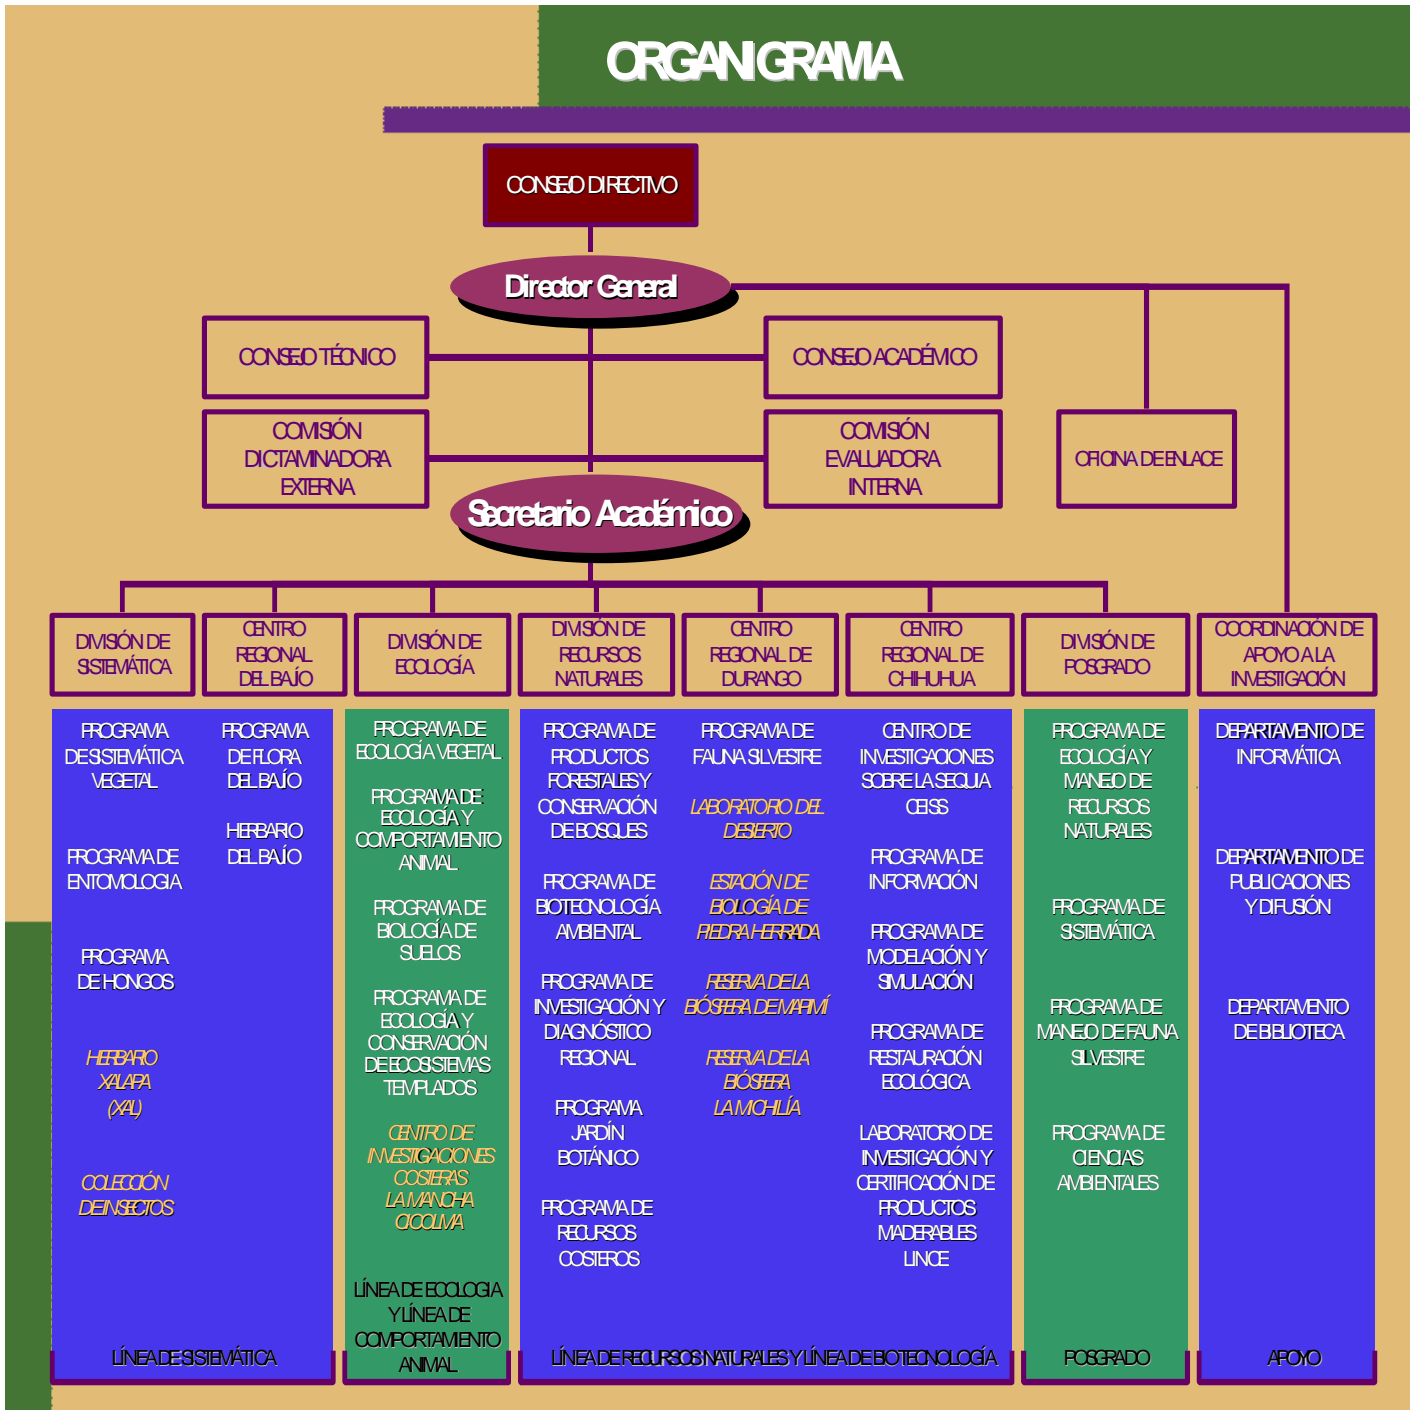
ORGANIGRAMA

CONSEJO DIRECTIVO

Director General

CONSEJO TÉCNICO

CONSEJO ACADÉMICO

COMISIÓN DICTAMINADORA EXTERNA

COMISIÓN EVALUADORA INTERNA

OFICINA DE ENLACE

Secretario Académico

DIVISIÓN DE SISTEMÁTICA

CENTRO REGIONAL DEL BAJÍO

DIVISIÓN DE ECOLOGÍA

DIVISIÓN DE RECURSOS NATURALES

CENTRO REGIONAL DE DURANGO

CENTRO REGIONAL DE CHIHUHUA

DIVISIÓN DE POSGRADO

COORDINACIÓN DE APOYO A LA INVESTIGACIÓN

PROGRAMA DE SISTEMÁTICA VEGETAL

PROGRAMA DE ENTOMOLOGIA

PROGRAMA DE HONGOS

HERBARIO XALAPA (XAL)

COLECCIÓN DE INSECTOS

PROGRAMA DE FLORA DEL BAJÍO

HERBARIO DEL BAJÍO

LÍNEA DE SISTEMÁTICA

PROGRAMA DE ECOLOGÍA VEGETAL

PROGRAMA DE ECOLOGÍA Y COMPORTAMIENTO ANIMAL

PROGRAMA DE BIOLOGÍA DE SUELOS

PROGRAMA DE ECOLOGÍA Y CONSERVACIÓN DE ECOSISTEMAS TEMPLADOS

CENTRO DE INVESTIGACIONES COSTERAS LA MANCHA CICOLMA

LÍNEA DE ECOLOGIA Y LÍNEA DE COMPORTAMIENTO ANIMAL

PROGRAMA DE PRODUCTOS FORESTALES Y CONSERVACIÓN DE BOSQUES

PROGRAMA DE BIOTECNOLOGÍA AMBIENTAL

PROGRAMA DE INVESTIGACIÓN Y DIAGNÓSTICO REGIONAL

PROGRAMA JARDÍN BOTÁNICO

PROGRAMA DE RECURSOS COSTEROS

PROGRAMA DE FAUNA SILVESTRE

LABORATORIO DEL DESIERTO

ESTACIÓN DE BIOLOGÍA DE PIEDRA HERRADA

RESERVA DE LA BIÓSFERA DE MAPIMÍ

RESERVA DE LA BIÓSFERA LA MICHILÍA

CENTRO DE INVESTIGACIONES SOBRE LA SEQUIA CEISS

PROGRAMA DE INFORMACIÓN

PROGRAMA DE MODELACIÓN Y SIMULACIÓN

PROGRAMA DE RESTAURACIÓN ECOLÓGICA

LABORATORIO DE INVESTIGACIÓN Y CERTIFICACIÓN DE PRODUCTOS MADERABLES LINCE

LÍNEA DE RECURSOS NATURALES Y LÍNEA DE BIOTECNOLOGÍA

PROGRAMA DE ECOLOGÍA Y MANEJO DE RECURSOS NATURALES

PROGRAMA DE SISTEMÁTICA

PROGRAMA DE MANEJO DE FAUNA SILVESTRE

PROGRAMA DE CIENCIAS AMBIENTALES

POSGRADO

DEPARTAMENTO DE INFORMÁTICA

DEPARTAMENTO DE PUBLICACIONES Y DIFUSIÓN

DEPARTAMENTO DE BIBLIOTECA

APOYO